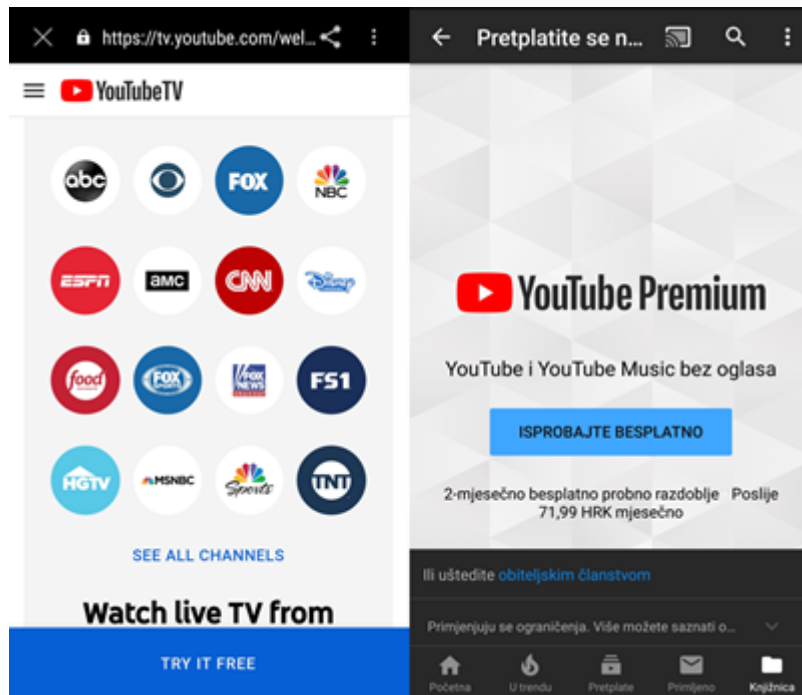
https://tv.youtube.com/wel...

YouTubeTV

abc

FOX

NBC

ESPN

amc

CNN

Disney

food

FOX SPORTS

FOX NEWS

FS1

HGTV

MSNBC

Sports

TNT

SEE ALL CHANNELS

Watch live TV from

TRY IT FREE

Pretplatite se n...

YouTube Premium

YouTube i YouTube Music bez oglasa

ISPROBAJTE BESPLATNO

2-mjesečno besplatno probno razdoblje Poslije 71,99 HRK mjesečno

Ili uštedite obiteljskim članstvom

Primjenjuju se ograničenja. Više možete saznati o...

Početna

U trendu

Pretplate

Primljeno

Knjižnica